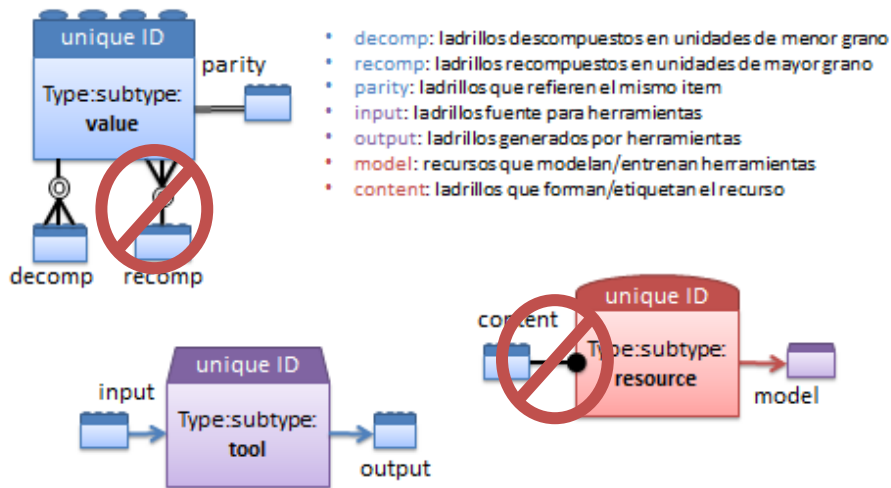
unique ID

Type:subtype:
value

parity

decomp

recomp

• decomp: ladrillos descompuestos en unidades de menor grano
• recomp: ladrillos recompuestos en unidades de mayor grano
• parity: ladrillos que refieren el mismo item
• input: ladrillos fuente para herramientas
• output: ladrillos generados por herramientas
• model: recursos que modelan/entrenan herramientas
• content: ladrillos que forman/etiquetan el recurso

unique ID

content

Type:subtype:
resource

model

unique ID

input

Type:subtype:
tool

output